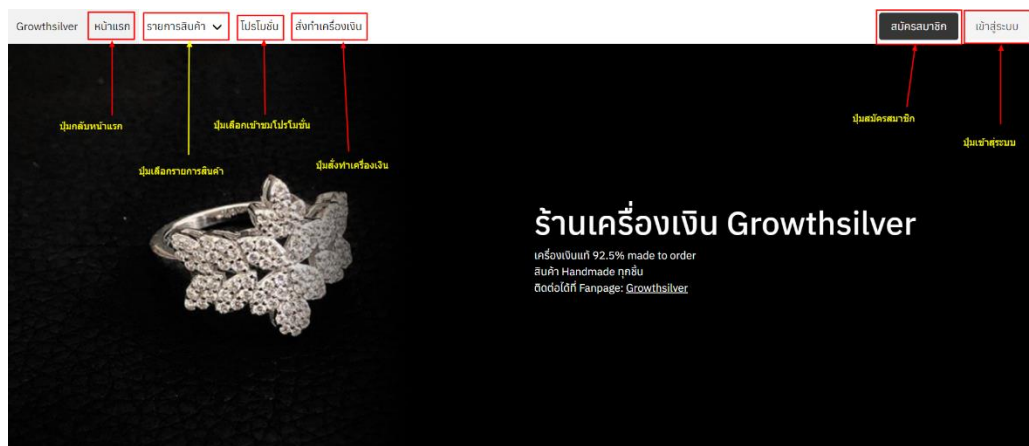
Growthsilver หน้าแรก รายการสินค้า โปรโมชั่น สั่งทำเครื่องเงิน

สมัครสมาชิก เข้าสู่ระบบ

ปุ่มกลับหน้าแรก

ปุ่มเลือกรายการสินค้า

ปุ่มเลือกเข้าชมโปรโมชั่น

ปุ่มสั่งทำเครื่องเงิน

ปุ่มสมัครสมาชิก

ปุ่มเข้าสู่ระบบ

ร้านเครื่องเงิน Growthsilver

เครื่องเงินแท้ 92.5% made to order
สินค้า Handmade ทุกชิ้น
ติดต่อได้ที่ Fanpage: Growthsilver